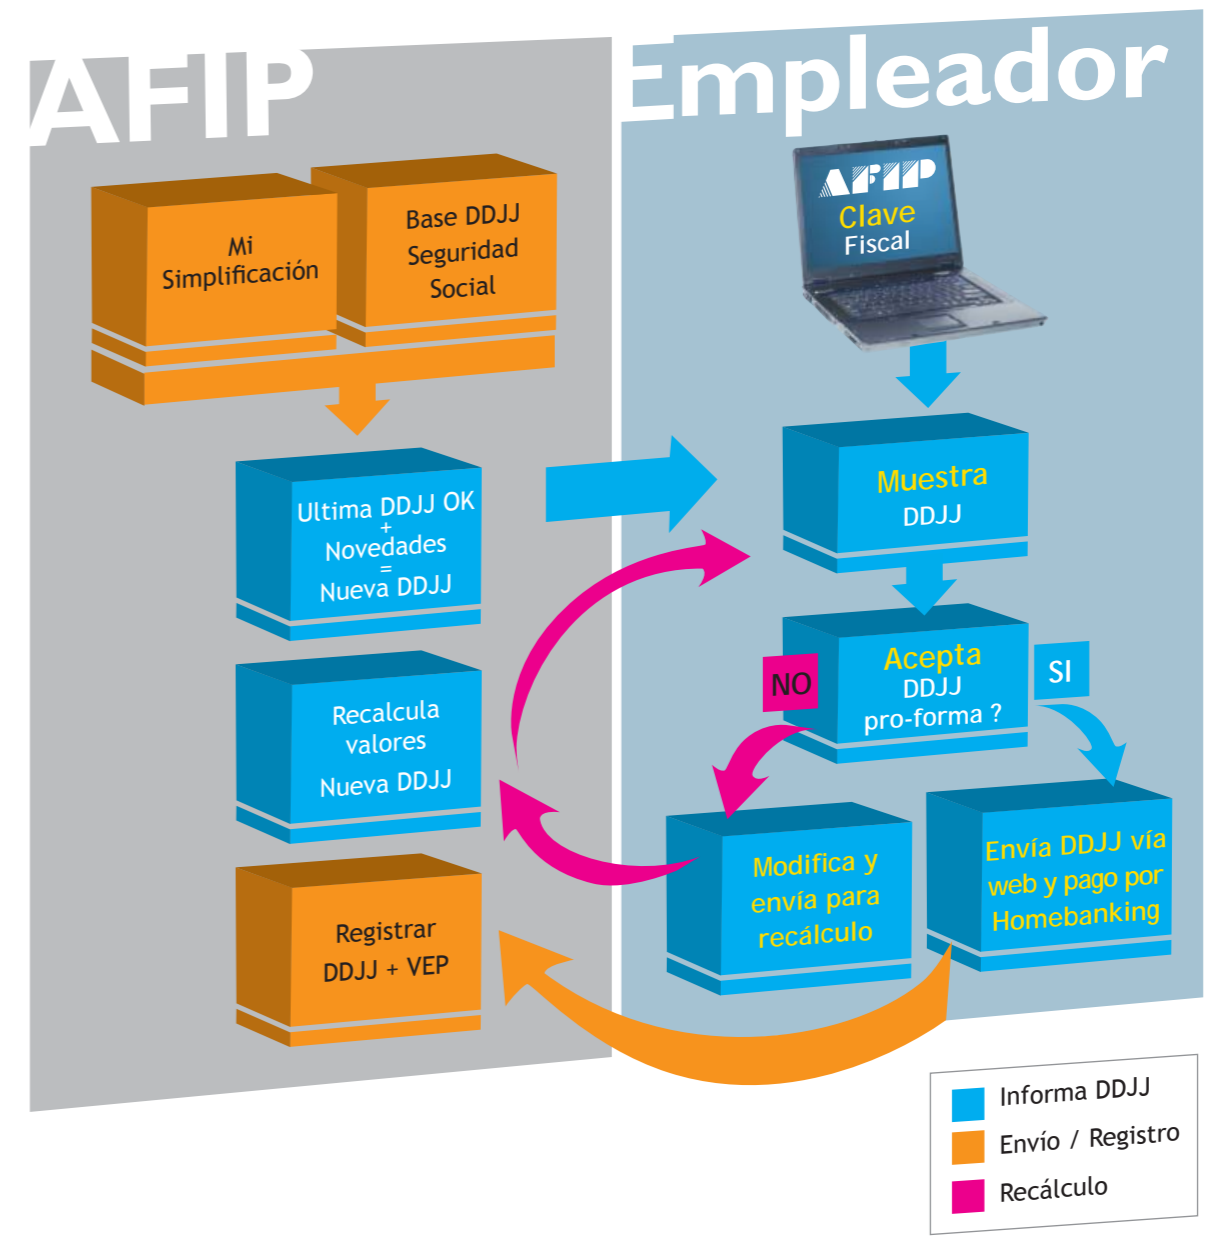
AFIP

Empleador

Mi Simplificación

Base DDJJ Seguridad Social

AFIP
Clave Fiscal

Ultima DDJJ OK
+
Novedades
=
Nueva DDJJ

Muestra DDJJ

Acepta DDJJ pro-forma ?

NO

SI

Recalcula valores
Nueva DDJJ

Modifica y envía para recálculo

Envía DDJJ vía web y pago por Homebanking

Registrar DDJJ + VEP

Informa DDJJ
Envío / Registro
Recálculo